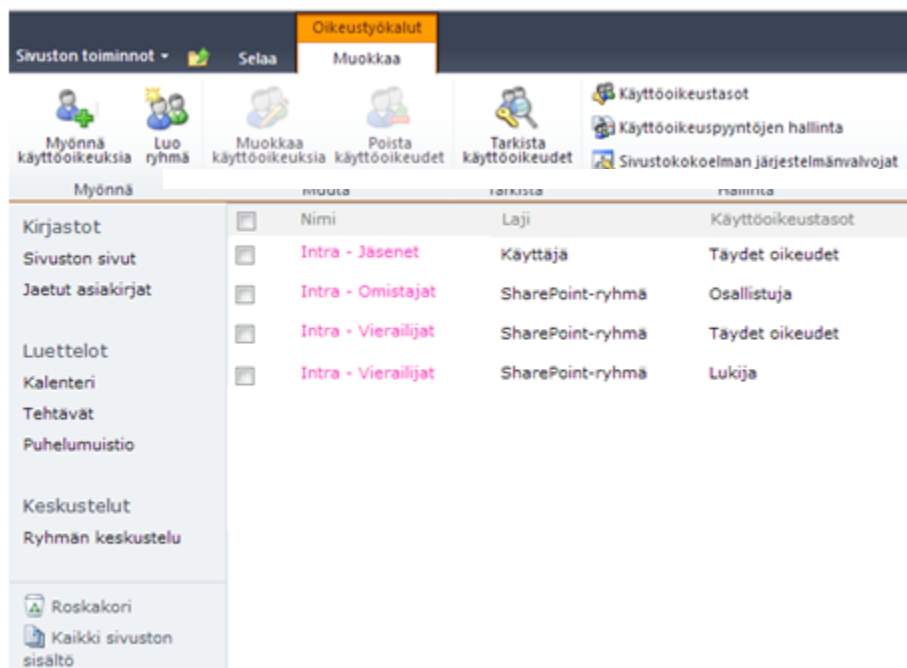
Oikeustyökalut

Sivuston toiminnot · Selaa Muokkaa

Myönnä käyttöoikeuksia
Luo ryhmä
Muokkaa käyttöoikeuksia
Poista käyttöoikeudet
Tarkista käyttöoikeudet
Käyttöoikeustasot
Käyttöoikeuspyyntöjen hallinta
Sivustokokoelman järjestelmänvalvojat

Myönnä Muuta Tarkista Hallinta

Kirjastot
Sivuston sivut
Jaetut asiakirjat

Luettelot
Kalenteri
Tehtävät
Puhelumuistio

Keskustelut
Ryhmän keskustelu

Roskakori
Kaikki sivuston sisältö

| | Nimi | Laji | Käyttöoikeustasot |
|---|---|---|---|
| | Intra - Jäsenet | Käyttäjä | Täydet oikeudet |
| | Intra - Omistajat | SharePoint-ryhmä | Osallistuja |
| | Intra - Vierailijat | SharePoint-ryhmä | Täydet oikeudet |
| | Intra - Vierailijat | SharePoint-ryhmä | Lukija |